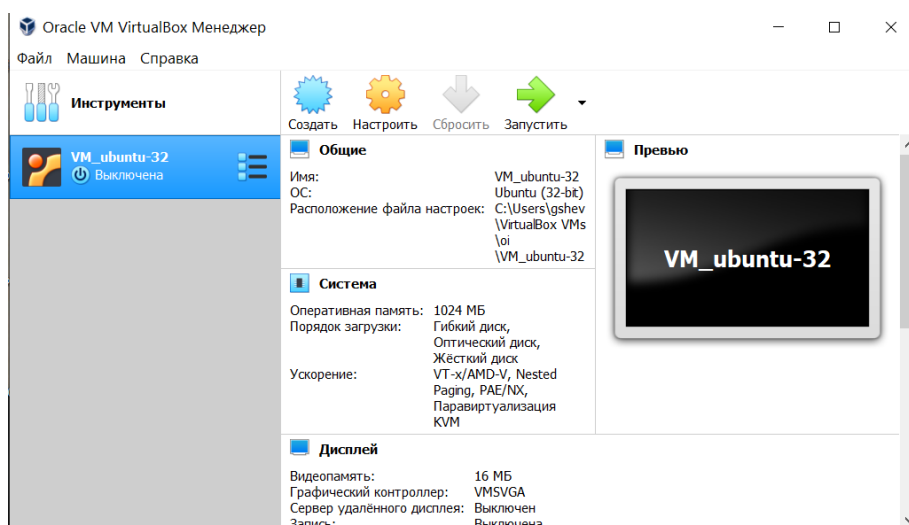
Oracle VM VirtualBox Менеджер

Файл Машина Справка

Инструменты

VM_ubuntu-32
Выключена

Создать Настроить Сбросить Запустить

Общие

Имя: VM_ubuntu-32
ОС: Ubuntu (32-bit)
Расположение файла настроек: C:\Users\gshev\VirtualBox VMs\oi\VM_ubuntu-32

Превью

VM_ubuntu-32

Система

Оперативная память: 1024 МБ
Порядок загрузки: Гибкий диск, Оптический диск, Жёсткий диск
Ускорение: VT-x/AMD-V, Nested Paging, PAE/NX, Паравиртуализация KVM

Дисплей

Видеопамять: 16 МБ
Графический контроллер: VMSVGA
Сервер удалённого дисплея: Выключен
Запись: Выключена